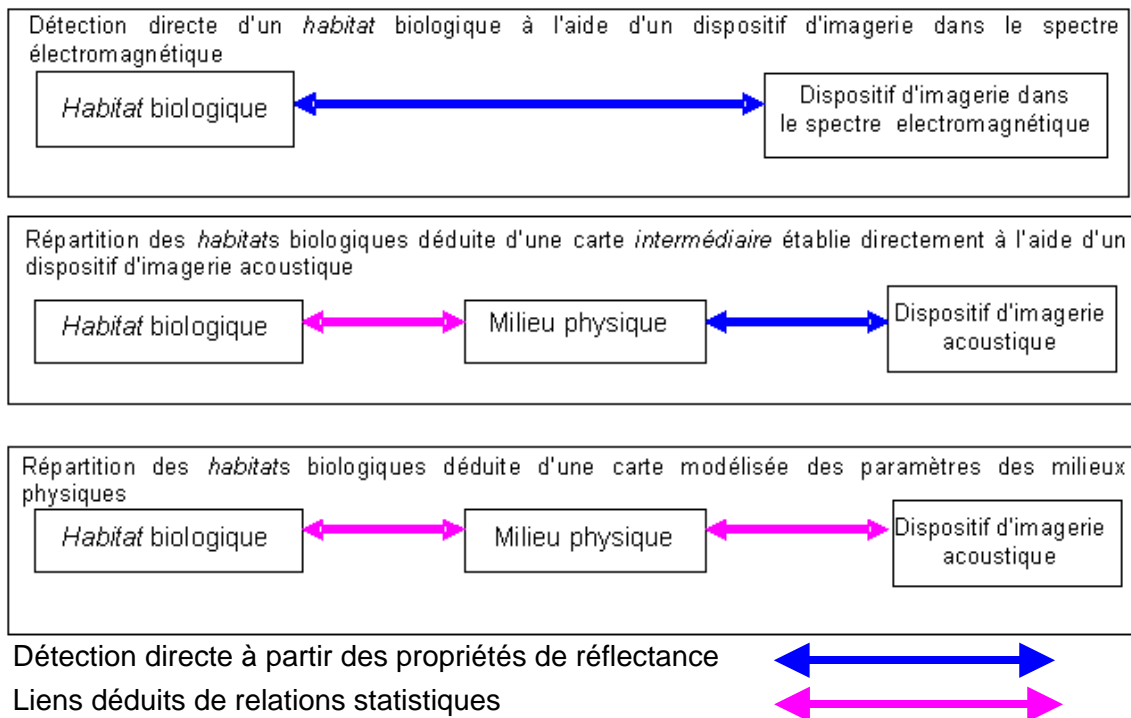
Détection directe d'un habitat biologique à l'aide d'un dispositif d'imagerie dans le spectre électromagnétique

Habitat biologique

Dispositif d'imagerie dans le spectre electromagnétique

Répartition des habitats biologiques déduite d'une carte intermédiaire établie directement à l'aide d'un dispositif d'imagerie acoustique

Habitat biologique

Milieu physique

Dispositif d'imagerie acoustique

Répartition des habitats biologiques déduite d'une carte modélisée des paramètres des milieux physiques

Habitat biologique

Milieu physique

Dispositif d'imagerie acoustique

Détection directe à partir des propriétés de réflectance

Liens déduits de relations statistiques